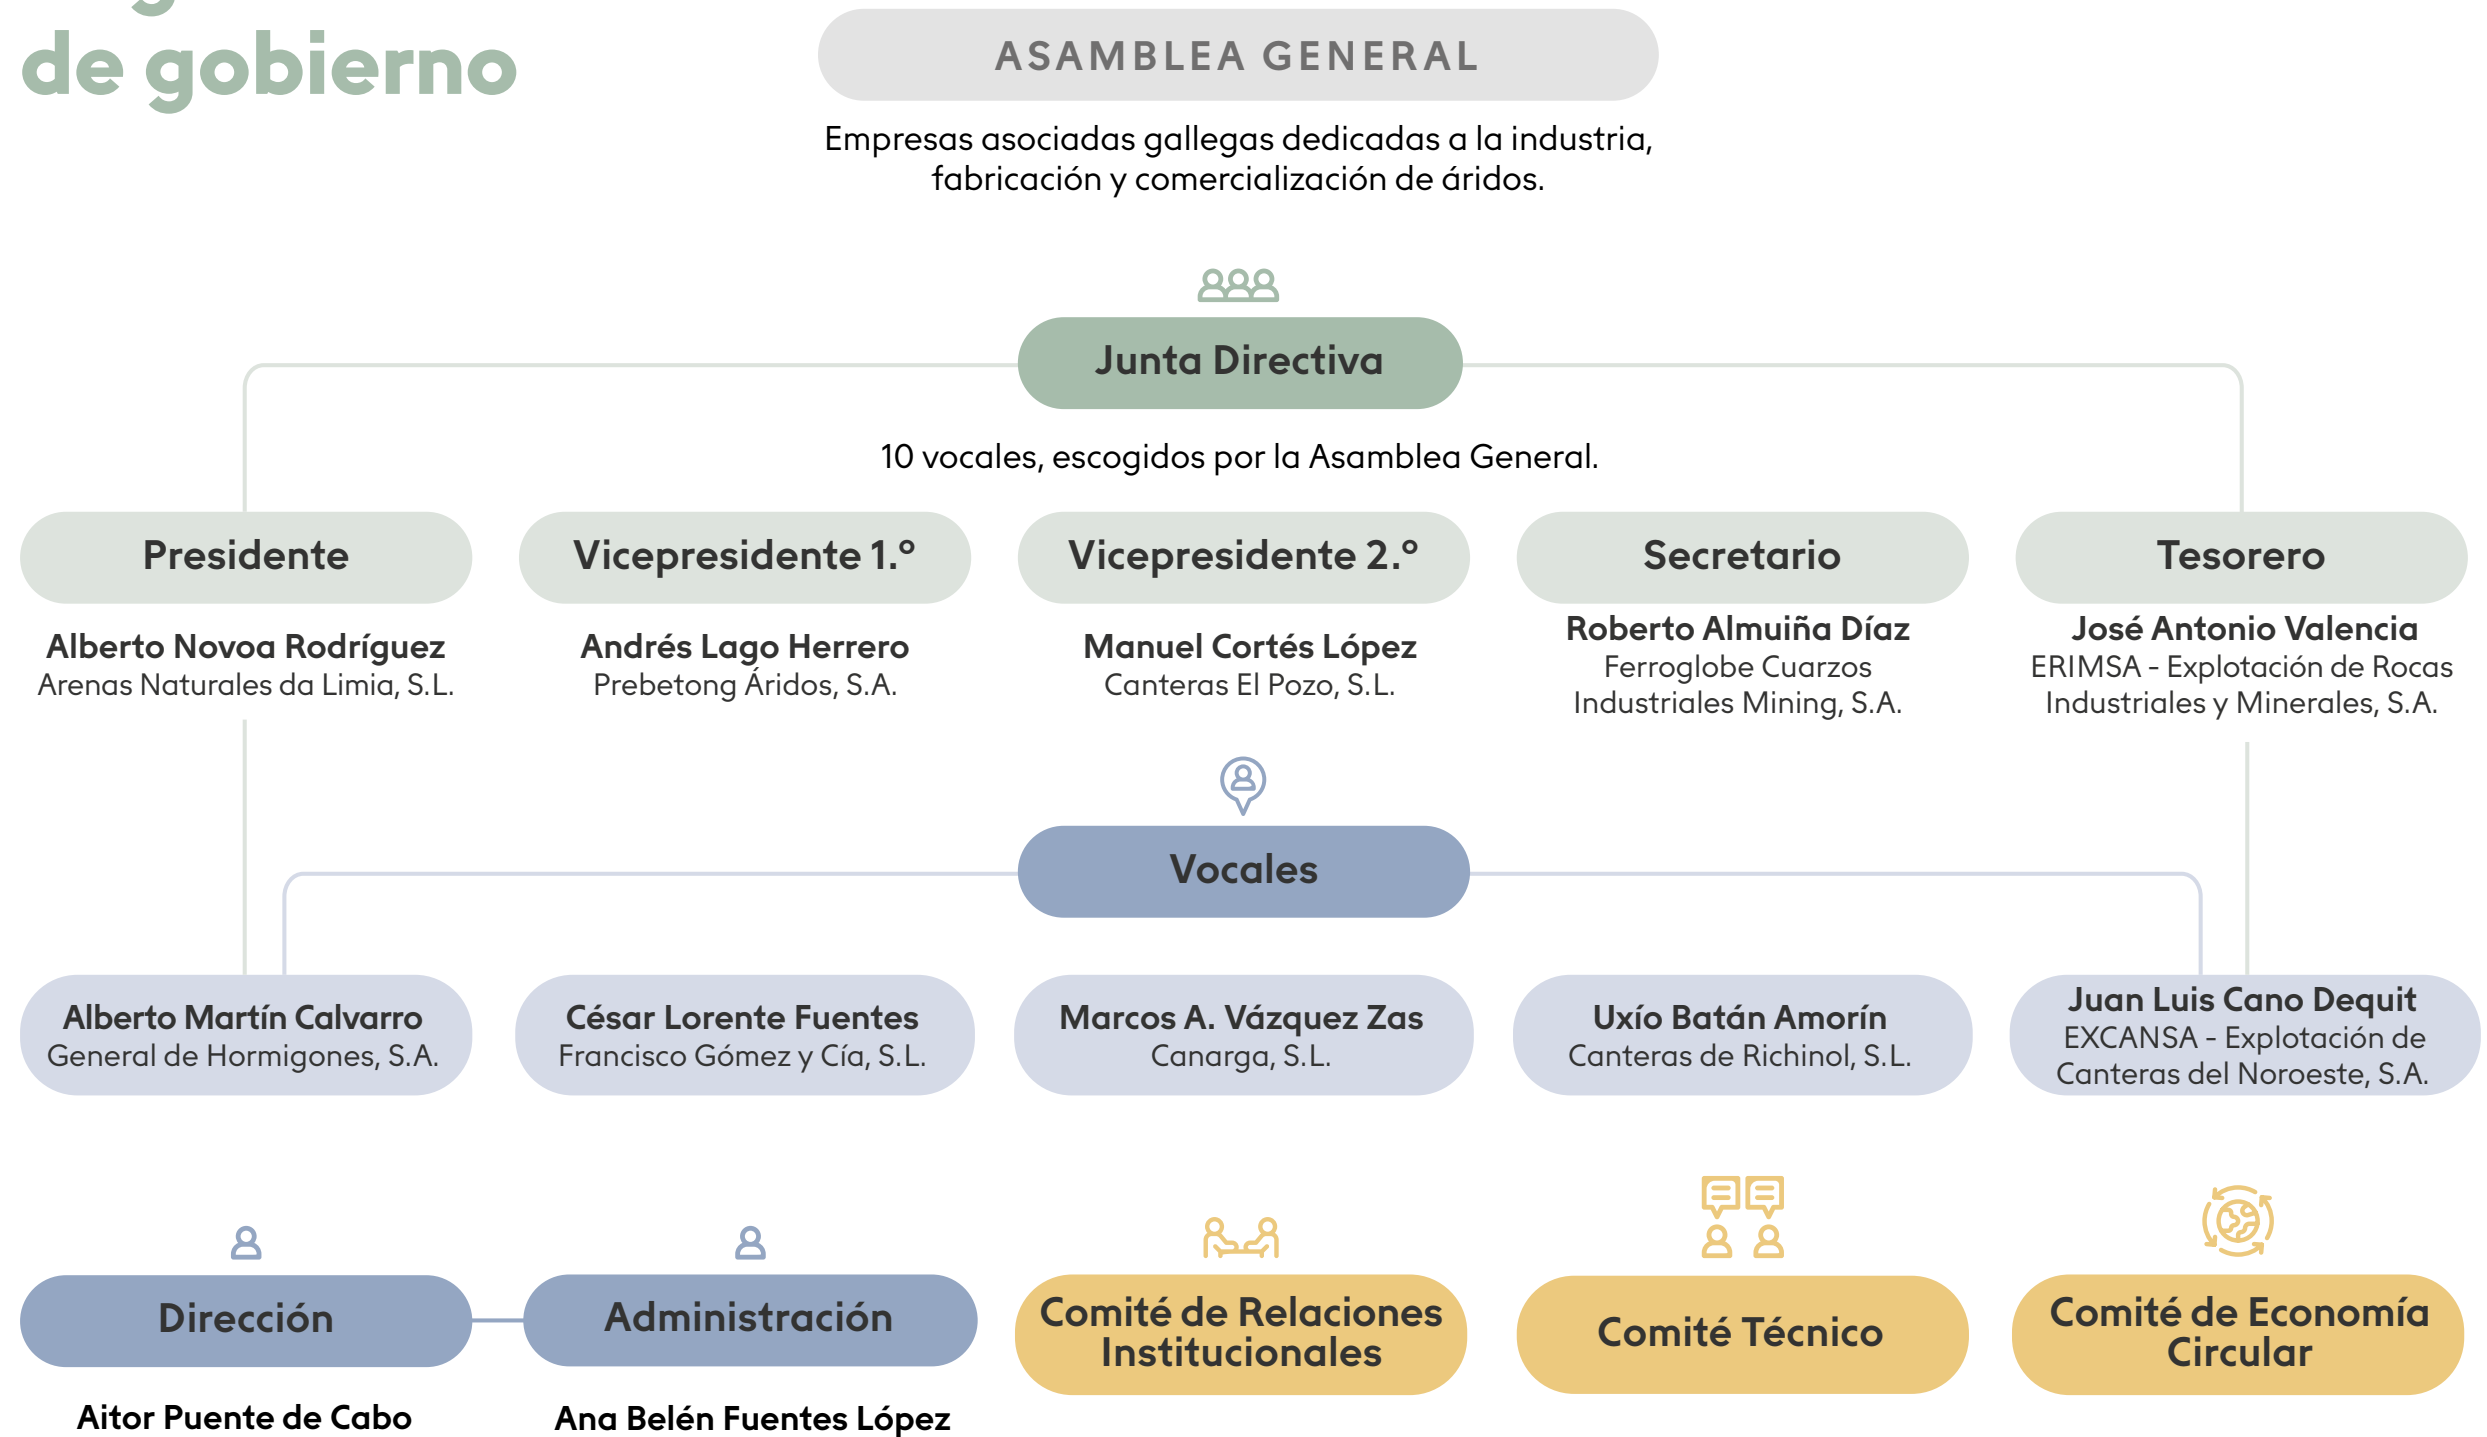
de gobierno

ASAMBLEA GENERAL

Empresas asociadas gallegas dedicadas a la industria, fabricación y comercialización de áridos.

Junta Directiva

10 vocales, escogidos por la Asamblea General.

Presidente

Alberto Novoa Rodríguez
Arenas Naturales da Limia, S.L.

Vicepresidente 1.º

Andrés Lago Herrero
Prebetong Áridos, S.A.

Vicepresidente 2.º

Manuel Cortés López
Canteras El Pozo, S.L.

Secretario

Roberto Almuiña Díaz
Ferroglobe Cuarzos Industriales Mining, S.A.

Tesorero

José Antonio Valencia
ERIMSA - Explotación de Rocas Industriales y Minerales, S.A.

Vocales

Alberto Martín Calvarro
General de Hormigones, S.A.

César Lorente Fuentes
Francisco Gómez y Cía, S.L.

Marcos A. Vázquez Zas
Canarga, S.L.

Uxío Batán Amorín
Canteras de Richinol, S.L.

Juan Luis Cano Dequit
EXCANSA - Explotación de Canteras del Noroeste, S.A.

Dirección

Administración

Comité de Relaciones Institucionales

Comité Técnico

Comité de Economía Circular

Aitor Puente de Cabo

Ana Belén Fuentes López